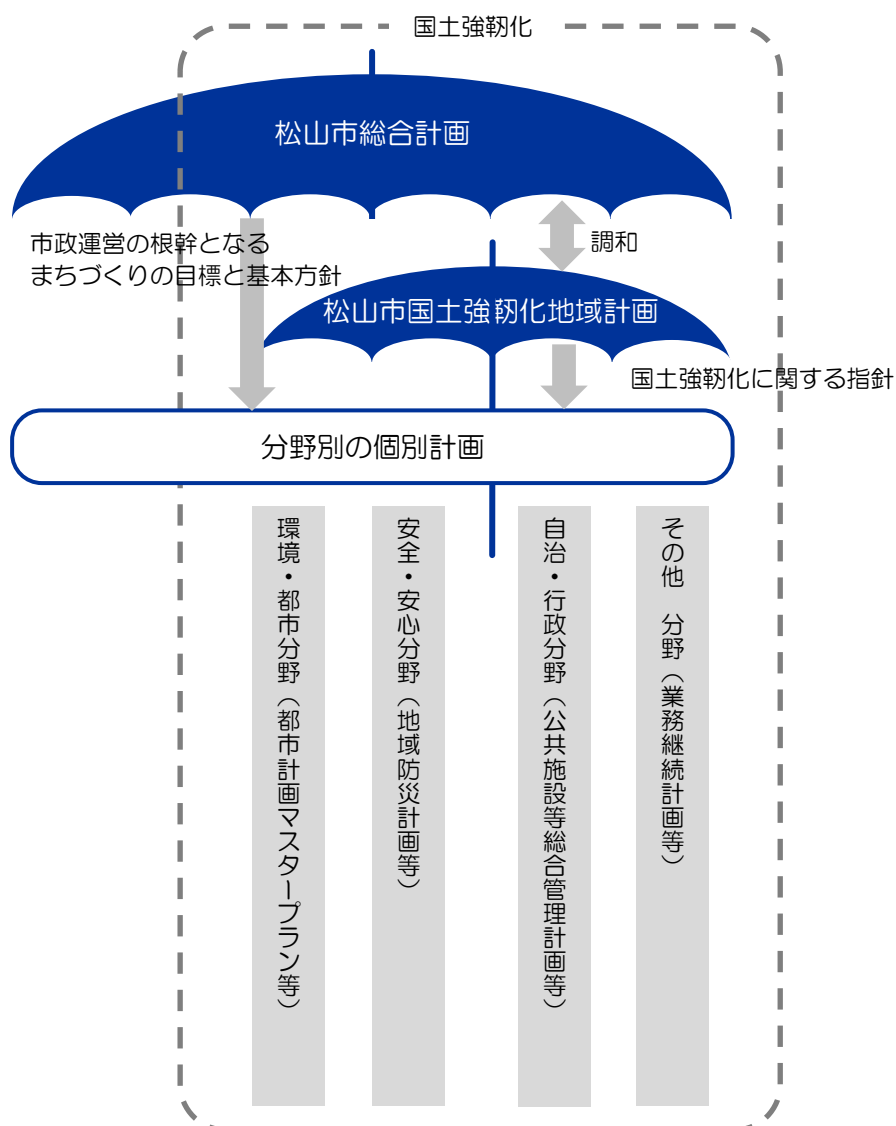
国土強靭化

松山市総合計画

市政運営の根幹となる
まちづくりの目標と基本方針

調和

松山市国土強靭化地域計画

国土強靭化に関する指針

分野別の個別計画

環境・都市分野（都市計画マスタープラン等）

安全・安心分野（地域防災計画等）

自治・行政分野（公共施設等総合管理計画等）

その他　分野（業務継続計画等）